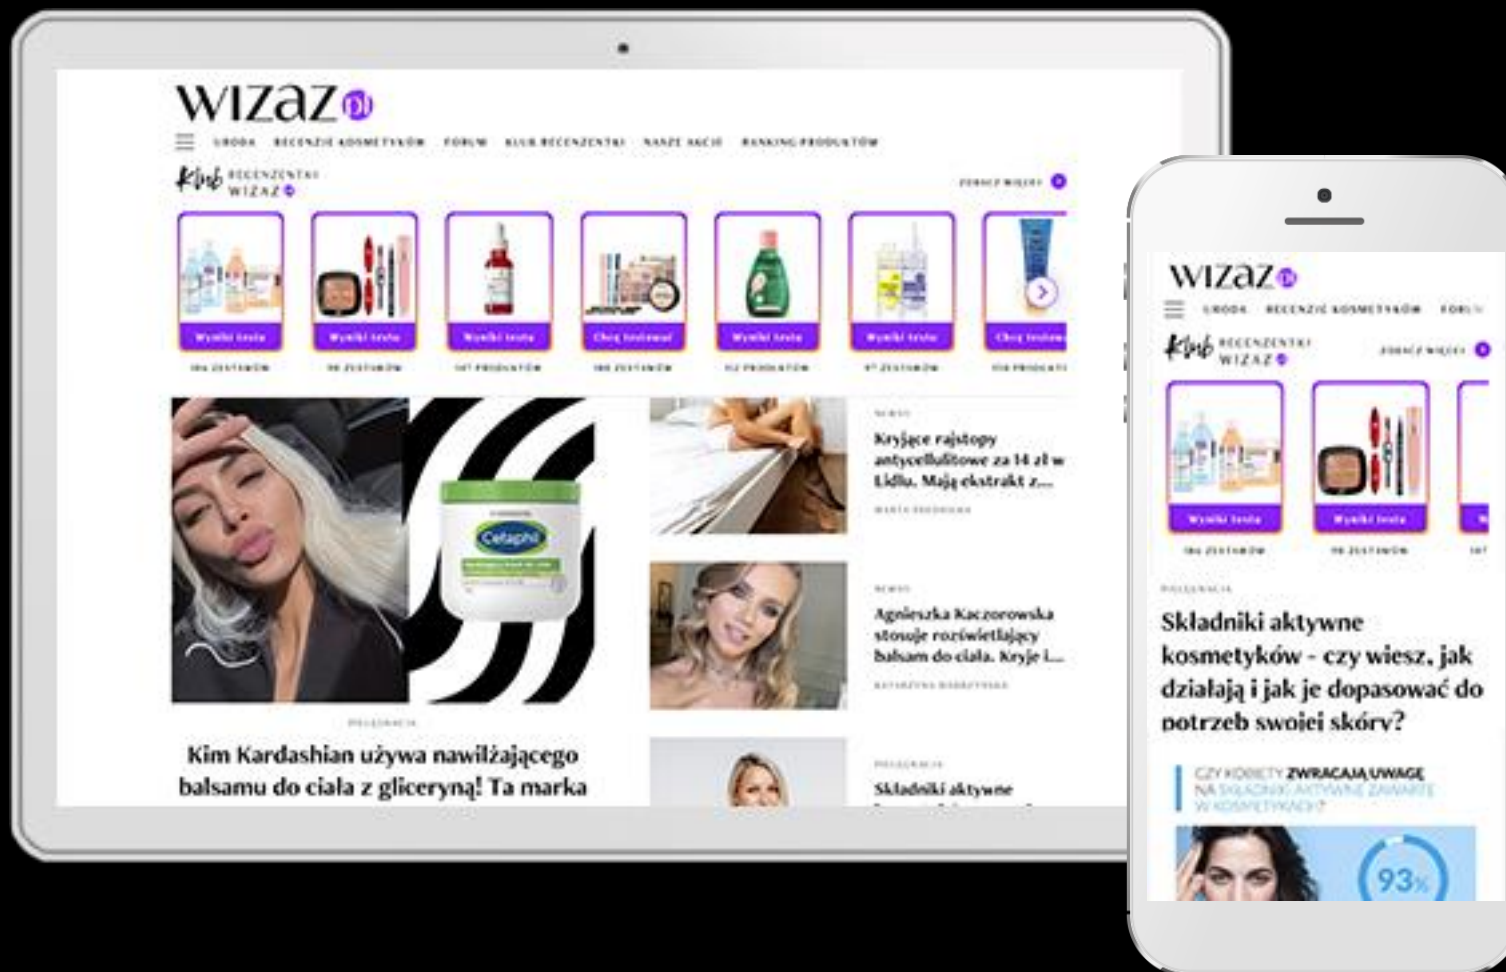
wizaz pl

URODA RECENZJE KOSMETYKÓW FORUM KLUB RECENZENTKI NASZE AKCJE RANKING PRODUKTÓW

Klub RECENZENTKI WIZAZ

ZOBACZ WIĘCEJ

Wyniki testu
Wyniki testu
Wyniki testu
Chcę testować
Wyniki testu
Wyniki testu
Chcę testować

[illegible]

Cetaphil

PIELĘGNACJA

Kim Kardashian używa nawilżającego balsamu do ciała z gliceryną! Ta marka

NEWS

Kryjące rajstopy antycellulitowe za 14 zł w Lidlu. Mają ekstrakt z...

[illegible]

NEWS

Agnieszka Kaczorowska stosuje rozświetlający balsam do ciała. Kryje i...

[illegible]

PIELĘGNACJA

Składniki aktywne

wizaz pl

URODA RECENZJE KOSMETYKÓW FORUM

Klub RECENZENTKI WIZAZ

ZOBACZ WIĘCEJ

Wyniki testu
Wyniki testu

PIELĘGNACJA

Składniki aktywne kosmetyków - czy wiesz, jak działają i jak je dopasować do potrzeb swojej skóry?

CZY KOBIETY ZWRACAJĄ UWAGĘ NA SKŁADNIKI AKTYWNE ZAWARTE W KOSMETYKACH?

93%